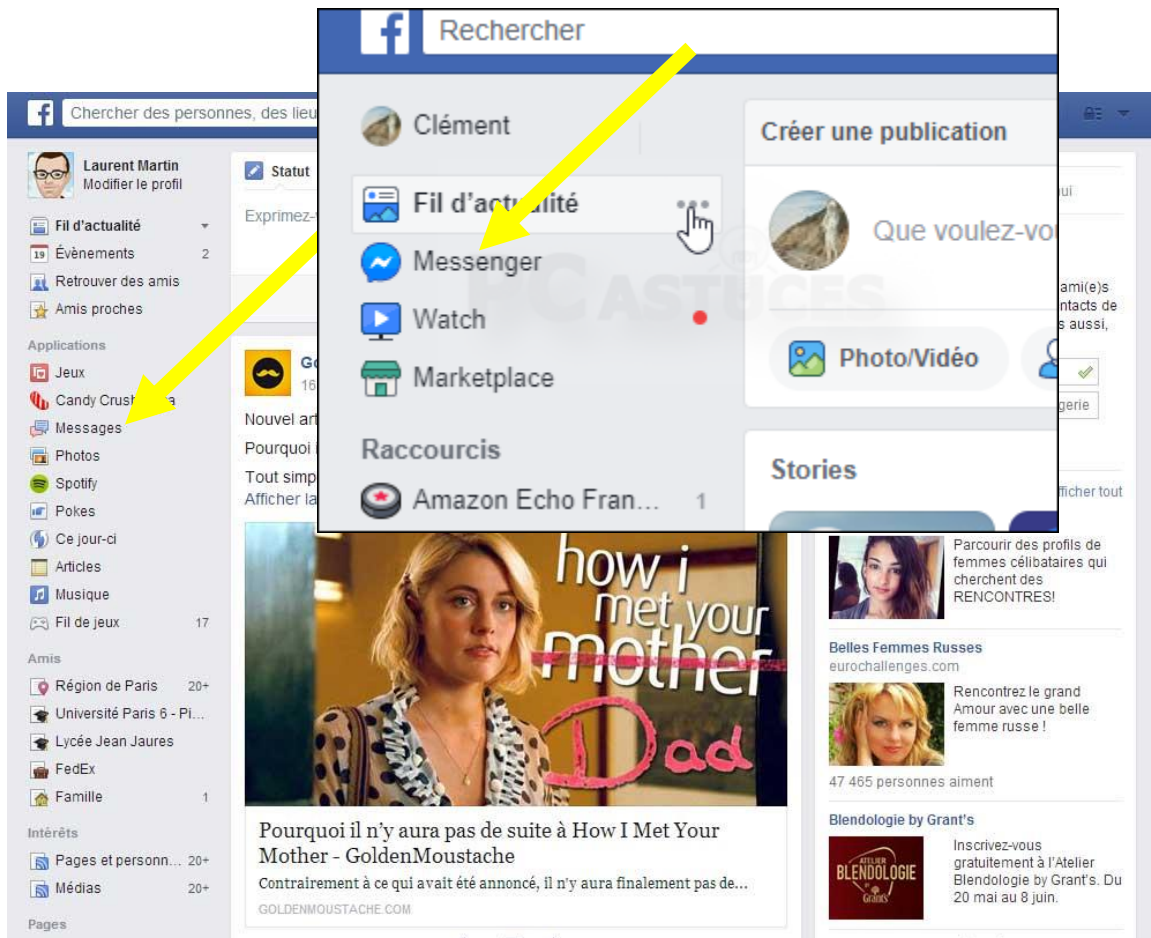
Recherche

Clément
Fil d'actualité
Messenger
Watch
Marketplace
Raccourcis
Amazon Echo Fran... 1

Créer une publication
Que voulez-vo
Photo/Vidéo
Stories

Chercher des personnes, des lieu

Laurent Martin
Modifier le profil
Fil d'actualité
Évènements 2
Retrouver des amis
Amis proches
Applications
Jeux
Candy Crush
Messages
Photos
Spotify
Pokes
Ce jour-ci
Articles
Musique
Fil de jeux 17
Amis
Région de Paris 20+
Université Paris 6 - Pi...
Lycée Jean Jaures
FedEx
Famille 1
Intérêts
Pages et personn... 20+
Médias 20+
Pages

Statut
Exprimez-
Go
16
Nouvel art
Pourquoi
Tout simp
Afficher la

how i met your mother Dad

Pourquoi il n'y aura pas de suite à How I Met Your Mother - GoldenMoustache
Contrairement à ce qui avait été annoncé, il n'y aura finalement pas de...
GOLDENMOUSTACHE.COM

ui
ami(e)s
ntacts de
s aussi,
gerie
fficher tout

Parcourir des profils de femmes célibataires qui cherchent des RENCONTRES!
Belles Femmes Russes
eurochallenges.com
Rencontrez le grand Amour avec une belle femme russe !
47 465 personnes aiment
Blendologie by Grant's
ATELIER BLENDOLOGIE Grant's
Inscrivez-vous gratuitement à l'Atelier Blendologie by Grant's. Du 20 mai au 8 juin.